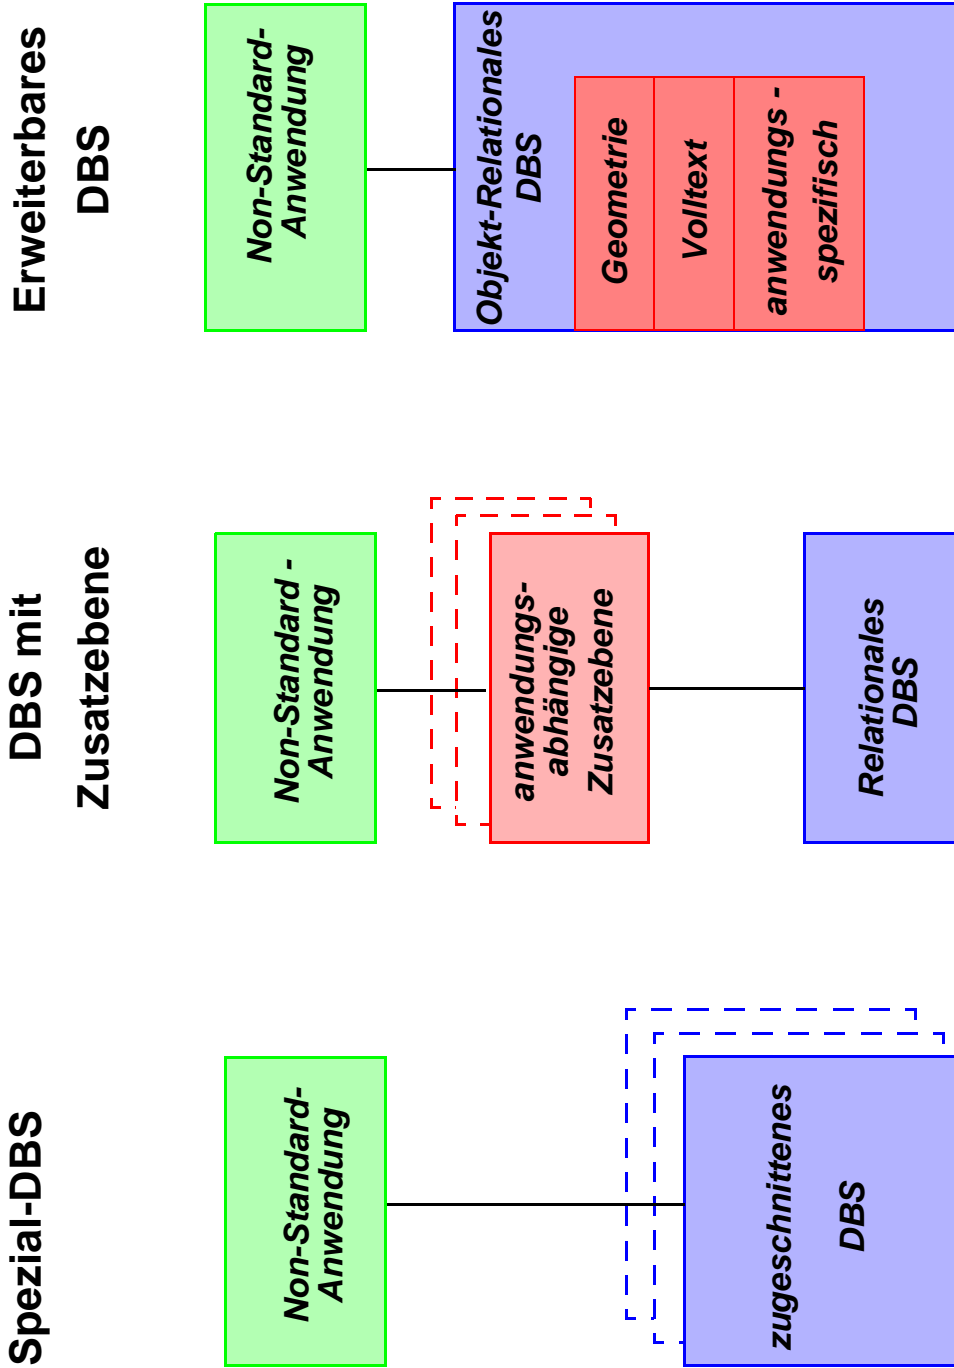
Erweiterbares DBS

Non-Standard-Anwendung

Objekt-Relationales DBS

Geometrie

Volltext

anwendungs - spezifisch

DBS mit Zusatzebene

Non-Standard - Anwendung

anwendungs-abhängige Zusatzebene

Relationales DBS

Spezial-DBS

Non-Standard-Anwendung

zugeschnittenes DBS